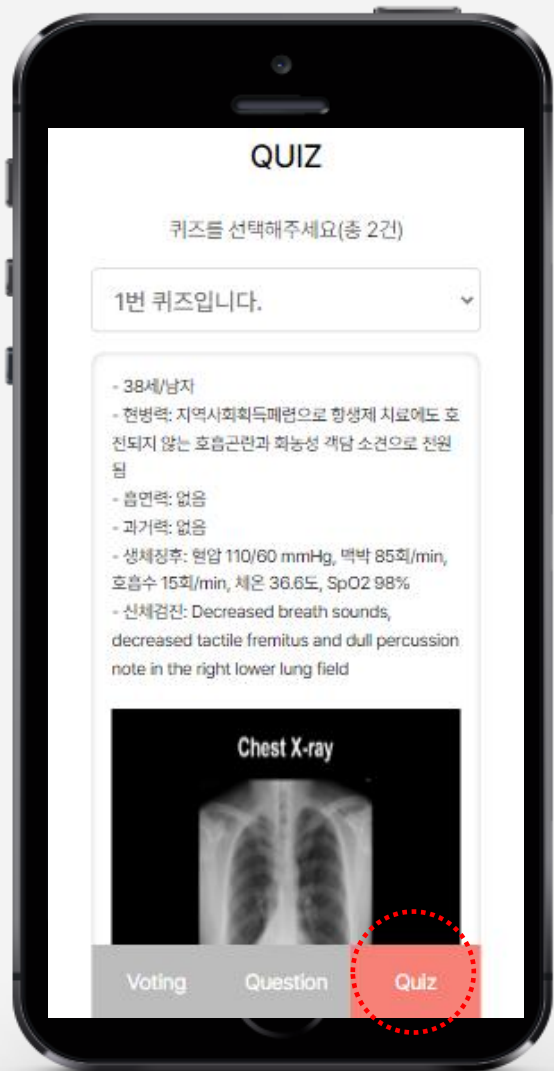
QUIZ

퀴즈를 선택해주세요(총 2건)

1번 퀴즈입니다.

- 38세/남자
- 현병력: 지역사회획득폐렴으로 항생제 치료에도 호전되지 않는 호흡곤란과 화농성 객담 소견으로 전원됨
- 흡연력: 없음
- 과거력: 없음
- 생체징후: 혈압 110/60 mmHg, 맥박 85회/min, 호흡수 15회/min, 체온 36.6도, SpO2 98%
- 신체검진: Decreased breath sounds, decreased tactile fremitus and dull percussion note in the right lower lung field

Chest X-ray

Voting Question Quiz